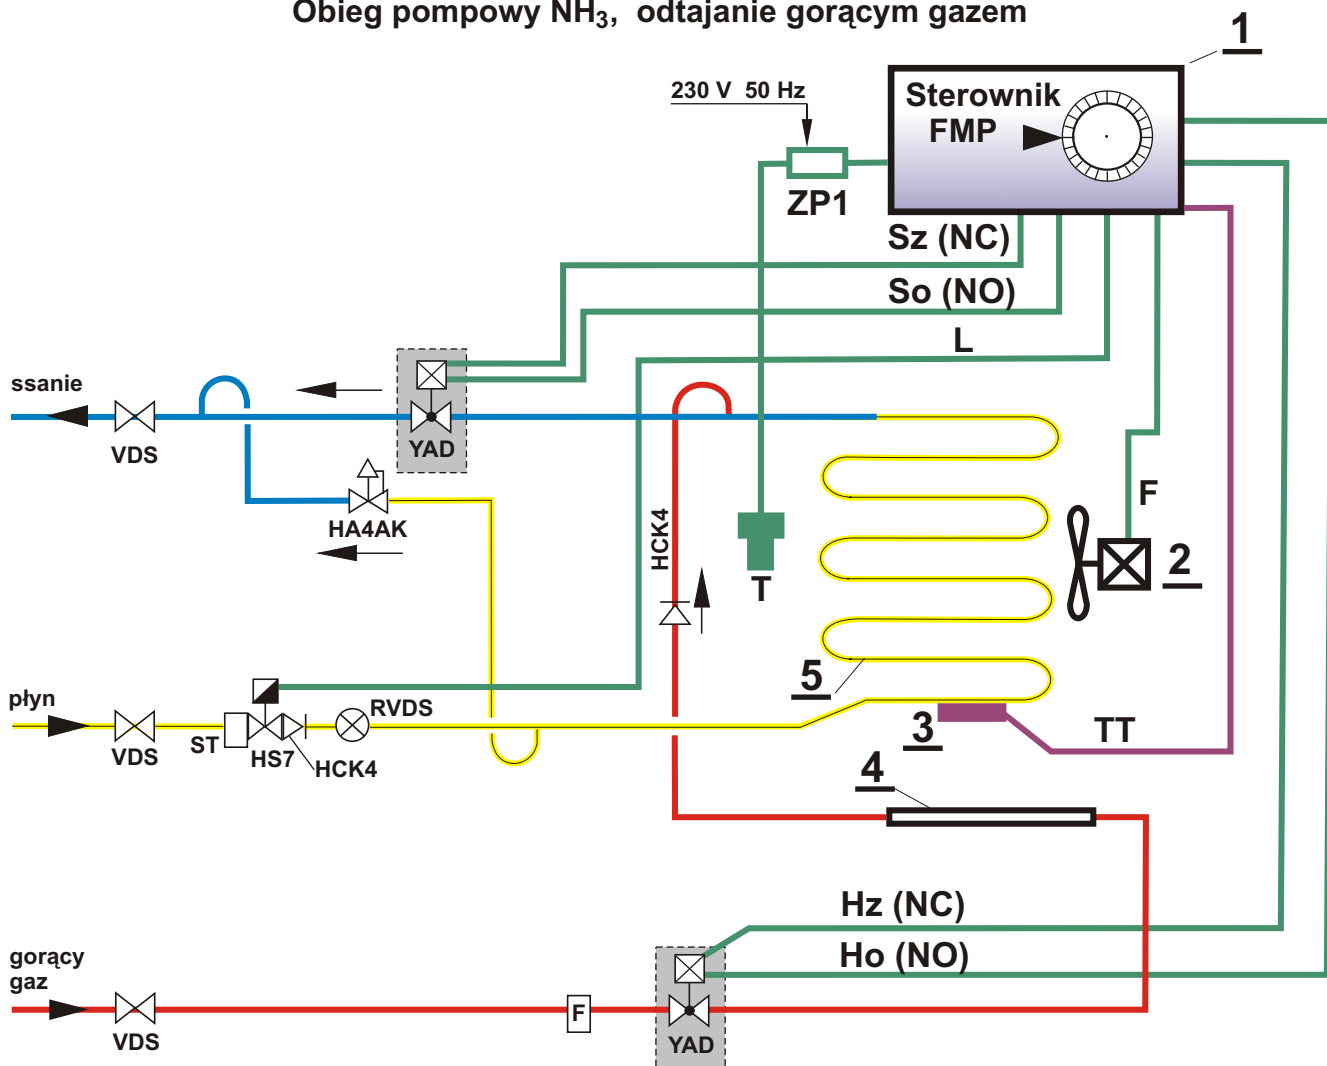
Obieg pompowy $NH_3$, odtajanie gorącym gazem

1

230 V 50 Hz

Sterownik FMP

ZP1

Sz (NC)

So (NO)

L

ssanie

VDS

YAD

HA4AK

HCK4

T

F

2

5

płyn

VDS

ST

HS7

HCK4

RVDS

3

TT

4

Hz (NC)

Ho (NO)

gorący gaz

VDS

F

YAD